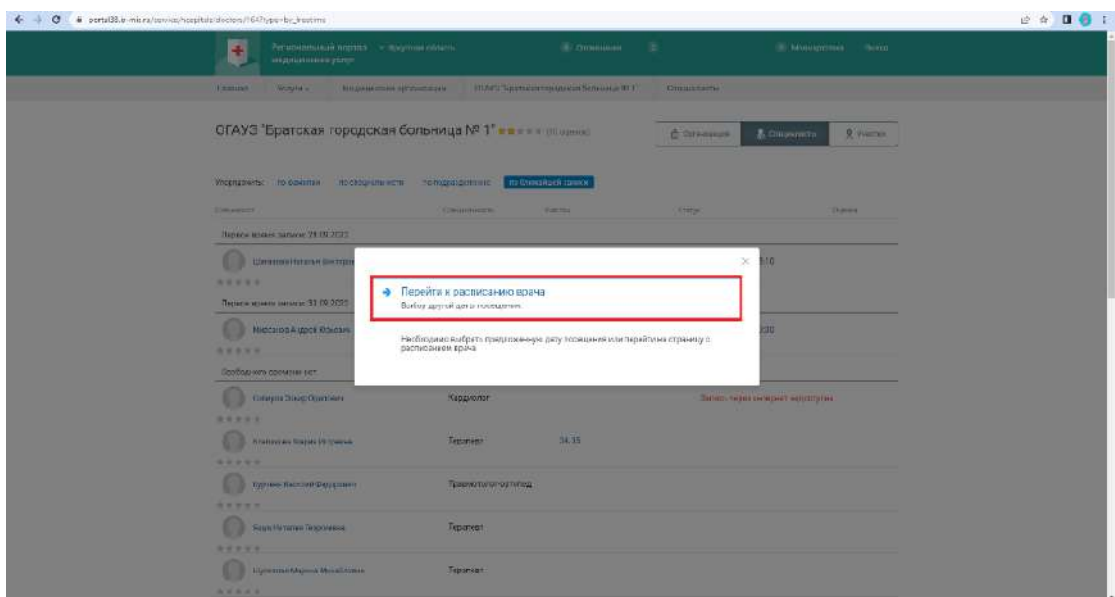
portal38.e-mis.ru/service/hospitals/doctors/1647type=by_hostime

Региональный портал медицинских услуг · Иркутская область

Главная · Услуги · Медицинские организации · ОГАУЗ "Братская городская больница № 1" · Специалисты

ОГАУЗ "Братская городская больница № 1"

Организация · Специалисты · Участки

Упорядочить: по фамилии · по специальности · по подразделению · по ближайшей записи

Специалист · Специальность · Участок · Статус · Оценка

Первое время записи: 29.09.2022

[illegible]

Первое время записи: 03.09.2022

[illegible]

Свободного времени нет

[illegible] · Кардиолог · Запись через интернет недоступна

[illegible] · Терапевт · 34.35

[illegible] · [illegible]

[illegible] · Терапевт

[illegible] · Терапевт

Перейти к расписанию врача
Выбор другой даты посещения

Необходимо выбрать предложенную дату посещения или перейти на страницу с расписанием врача